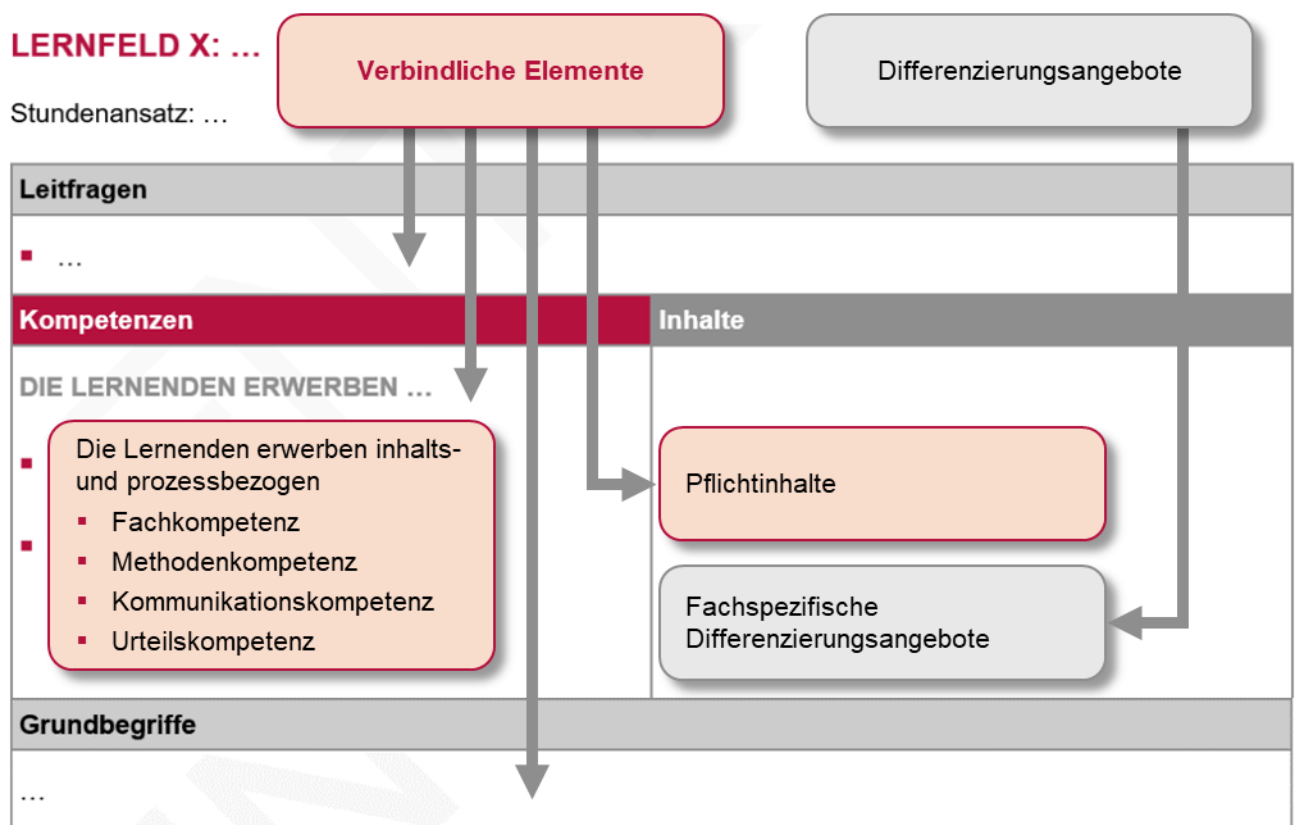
LERNFELD X: …

Stundenansatz: …

Verbindliche Elemente

Differenzierungsangebote

Leitfragen

▪ …

Kompetenzen

Inhalte

DIE LERNENDEN ERWERBEN …

▪

▪

Die Lernenden erwerben inhalts- und prozessbezogen

▪ Fachkompetenz
▪ Methodenkompetenz
▪ Kommunikationskompetenz
▪ Urteilskompetenz

Pflichtinhalte

Fachspezifische Differenzierungsangebote

Grundbegriffe

…